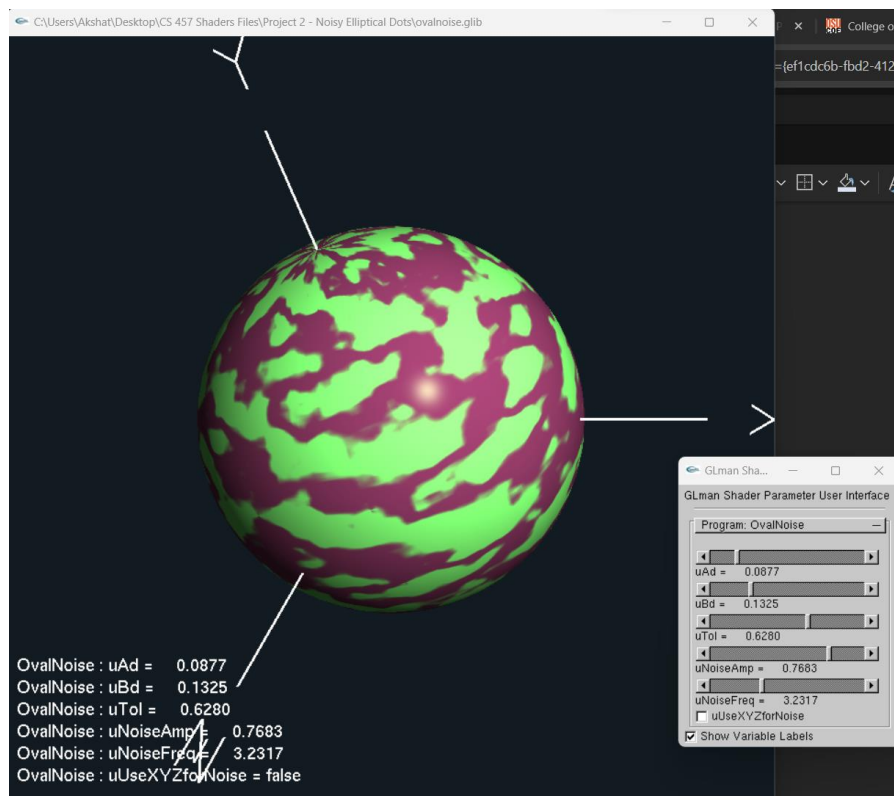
C:\Users\Akshat\Desktop\CS 457 Shaders Files\Project 2 - Noisy Elliptical Dots\ovalnoise.glib

College o

={ef1cdc6b-fbd2-412

OvalNoise : uAd = 0.0877
OvalNoise : uBd = 0.1325
OvalNoise : uTol = 0.6280
OvalNoise : uNoiseAmp = 0.7683
OvalNoise : uNoiseFreq = 3.2317
OvalNoise : uUseXYZforNoise = false

GLman Sha...

GLman Shader Parameter User Interface

Program: OvalNoise

uAd = 0.0877
uBd = 0.1325
uTol = 0.6280
uNoiseAmp = 0.7683
uNoiseFreq = 3.2317
uUseXYZforNoise
Show Variable Labels